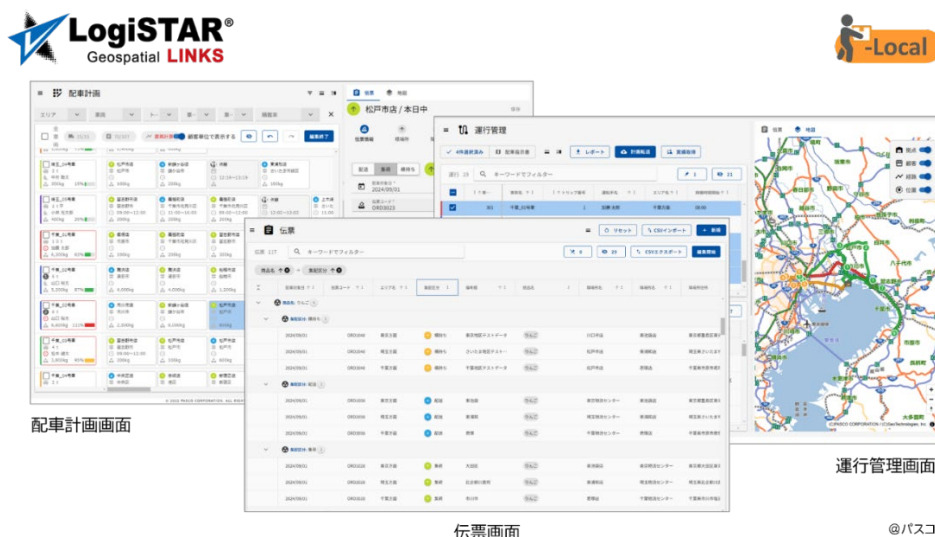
LogiSTAR®
Geospatial LINKS

-Local

配車計画

松戸市店 / 本日中

運行管理

レポート

計画転送

伝票

キーワードでフィルター

CSVインポート

新規

CSVエクスポート

配車計画画面

運行管理画面

伝票画面

@パスコ